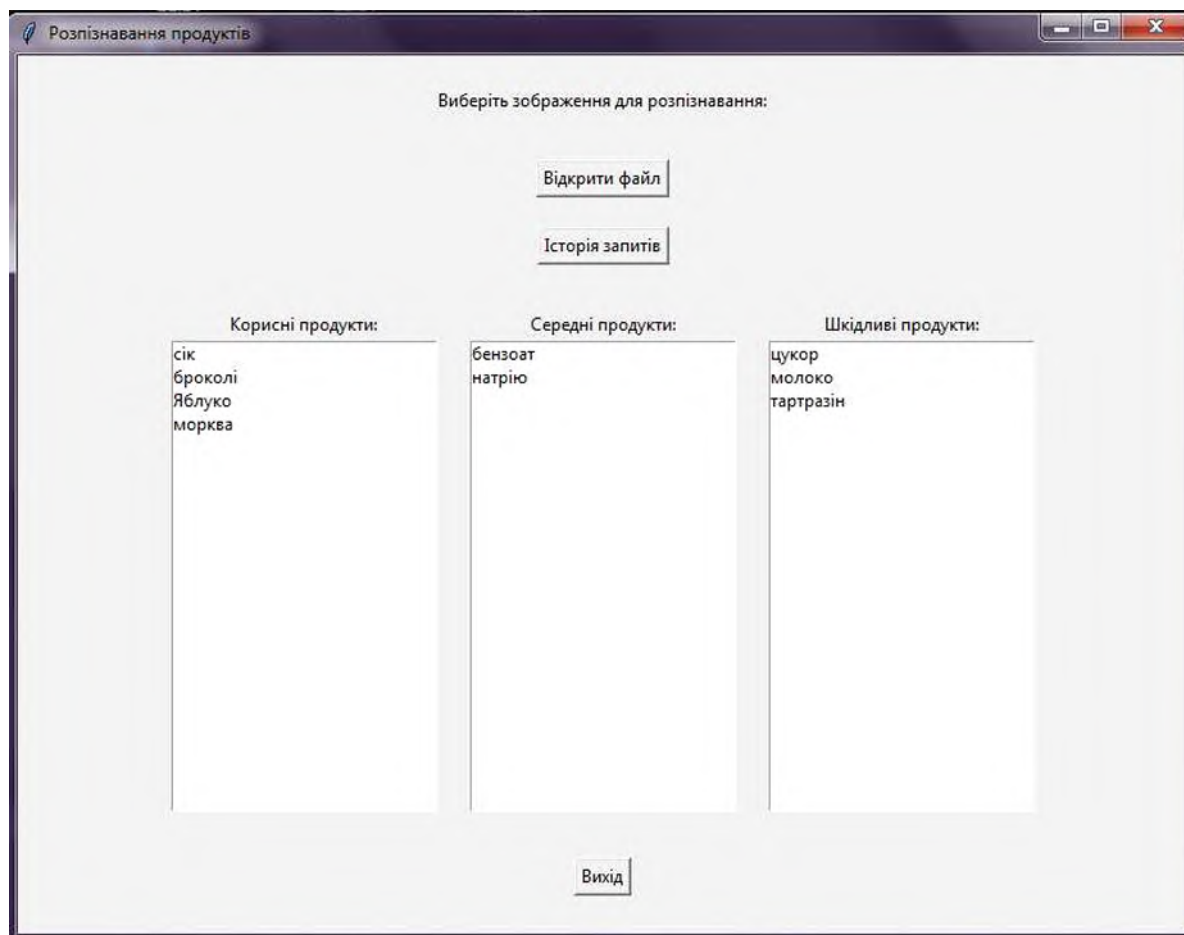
Розпізнавання продуктів

Виберіть зображення для розпізнавання:

Відкрити файл

Історія запитів

Корисні продукти:
сік
броколі
Яблуко
морква

Середні продукти:
бензоат
натрію

Шкідливі продукти:
цукор
молоко
тартразін

Вихід